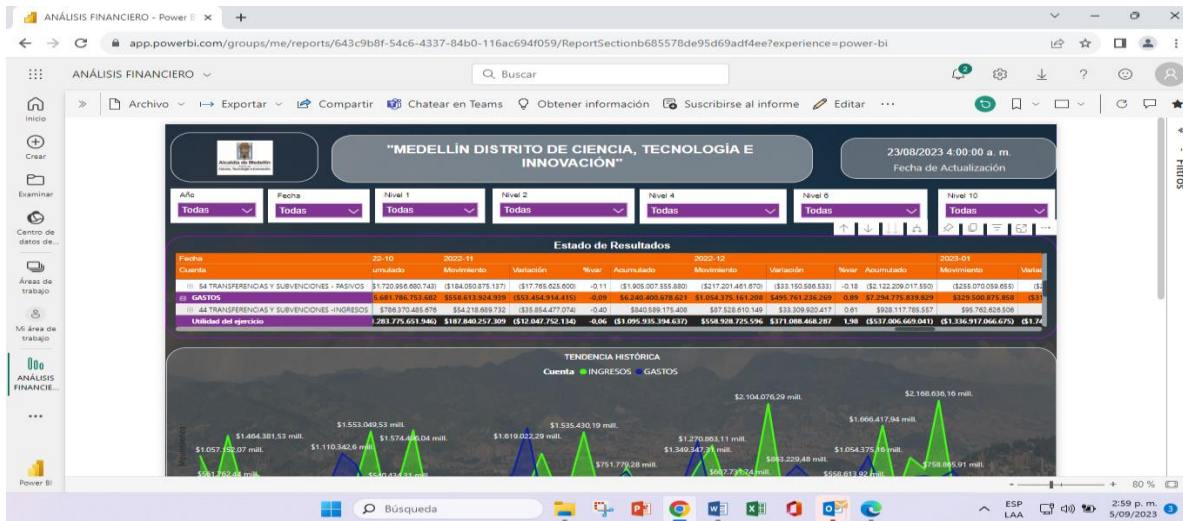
ANÁLISIS FINANCIERO - Power B ×   +

app.powerbi.com/groups/me/reports/643c9b8f-54c6-4337-84b0-116ac694f059/ReportSectionb685578de95d69adf4ee?experience=power-bi

ANÁLISIS FINANCIERO ⌄

Buscar

Inicio
Crear
Examinar
Centro de datos de...
Áreas de trabajo
Mi área de trabajo
ANÁLISIS FINANCIE...
...
Power BI

Archivo ⌄ Exportar ⌄ Compartir Chatear en Teams Obtener información Suscribirse al informe Editar ...

Filtros

Alcaldía de Medellín

"MEDELLÍN DISTRITO DE CIENCIA, TECNOLOGÍA E INNOVACIÓN"

23/08/2023 4:00:00 a. m.
Fecha de Actualización

Año Todas
Fecha Todas
Nivel 1 Todas
Nivel 2 Todas
Nivel 4 Todas
Nivel 6 Todas
Nivel 10 Todas

Estado de Resultados

| Fecha | 22-10 | 2022-11 | | | | 2022-12 | | | | 2023-01 | |
|---|---|---|---|---|---|---|---|---|---|---|---|
| Cuenta | umulado | Movimiento | Variación | %var | Acumulado | Movimiento | Variación | %var | Acumulado | Movimiento | Varia |
| 54 TRANSFERENCIAS Y SUBVENCIONES - PASIVOS | $1.720.956.680.743) | ($184.050.875.137) | ($17.765.625.600) | -0,11 | ($1.905.007.555.880) | ($217.201.461.670) | ($33.150.586.533) | -0,18 | ($2.122.209.017.550) | ($255.070.059.655) | ($3 |
| GASTOS | 5.681.786.753.682 | $558.613.924.939 | ($53.454.914.415) | -0,09 | $6.240.400.678.621 | $1.054.375.161.208 | $495.761.236.269 | 0,89 | $7.294.775.839.829 | $329.500.875.858 | ($31 |
| 44 TRANSFERENCIAS Y SUBVENCIONES -INGRESOS | $786.370.485.676 | $54.218.689.732 | ($35.854.477.074) | -0,40 | $840.589.175.408 | $87.528.610.149 | $33.309.920.417 | 0,61 | $928.117.785.557 | $95.762.626.506 | |
| Utilidad del ejercicio | .283.775.651.946) | $187.840.257.309 | ($12.047.752.134) | -0,06 | ($1.095.935.394.637) | $558.928.725.596 | $371.088.468.287 | 1,98 | ($537.006.669.041) | ($1.336.917.066.675) | ($1.74 |

TENDENCIA HISTÓRICA
Cuenta ● INGRESOS ● GASTOS

$2.104.076,29 mill.
$2.168.636,16 mill.
$1.553.049,53 mill.
$1.535.430,19 mill.
$1.666.417,94 mill.
$1.464.381,53 mill.
$1.574.405,04 mill.
$1.619.022,29 mill.
$1.270.863,11 mill.
$1.057.152,07 mill.
$1.110.342,6 mill.
$1.349.347,31 mill.
$1.054.375,16 mill.
$883.229,48 mill.
$751.779,28 mill.
$758.665,91 mill.
$607.731,24 mill.
$558.613,92 mill.
$540.434,31 mill.
$551.162,48 mill.

80 %

Búsqueda

ESP LAA 2:59 p. m. 5/09/2023